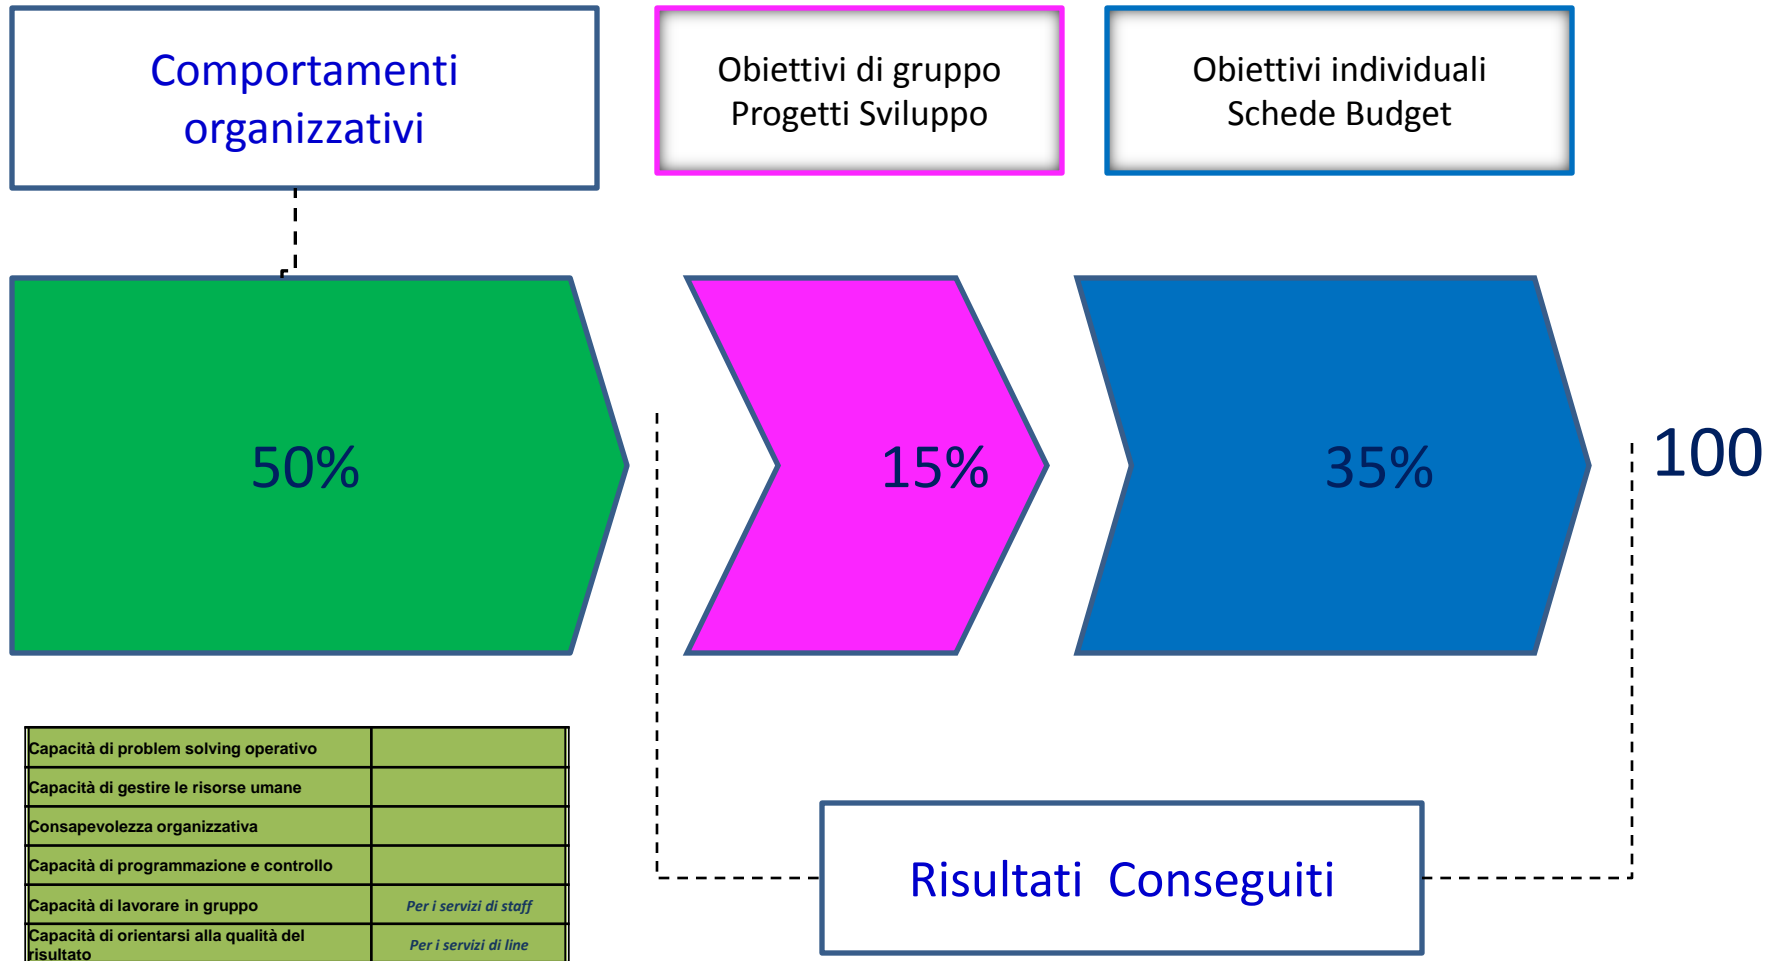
Comportamenti organizzativi

Obiettivi di gruppo
Progetti Sviluppo

Obiettivi individuali
Schede Budget

50%

15%

35%

100

| Capacità di problem solving operativo | |
|---|---|
| Capacità di gestire le risorse umane | |
| Consapevolezza organizzativa | |
| Capacità di programmazione e controllo | |
| Capacità di lavorare in gruppo | Per i servizi di staff |
| Capacità di orientarsi alla qualità del risultato | Per i servizi di line |

Risultati Conseguiti